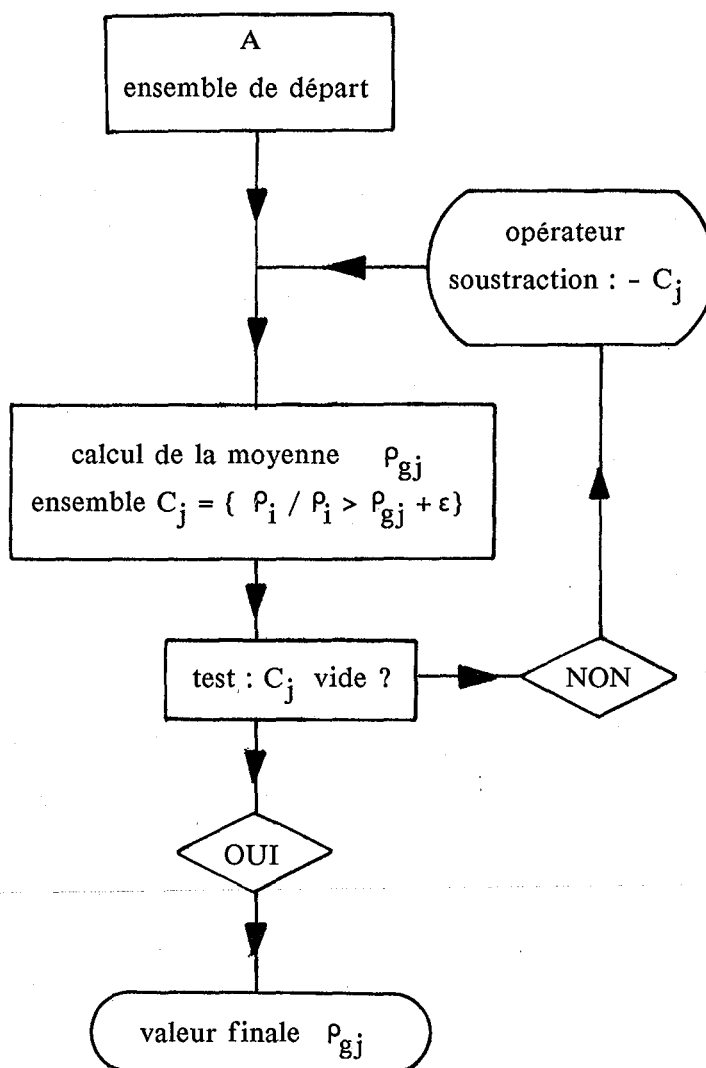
A
ensemble de départ

opérateur
soustraction : - $C_j$

calcul de la moyenne $\rho_{gj}$
ensemble $C_j = \{ \rho_i / \rho_i > \rho_{gj} + \varepsilon \}$

test : $C_j$ vide ?

NON

OUI

valeur finale $\rho_{gj}$